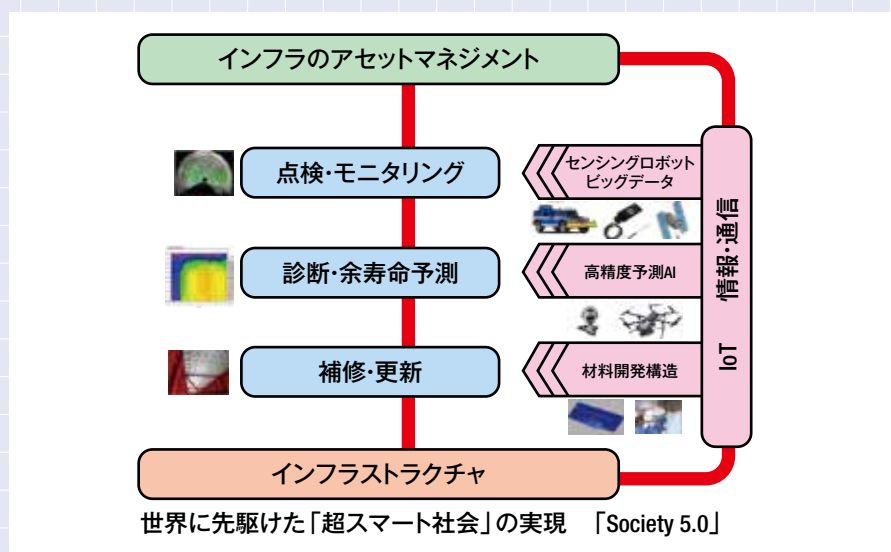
インフラのアセットマネジメント

点検・モニタリング

センシングロボット
ビッグデータ

診断・余寿命予測

高精度予測AI

補修・更新

材料開発構造

情報・通信

IoT

インフラストラクチャ

世界に先駆けた「超スマート社会」の実現　「Society 5.0」